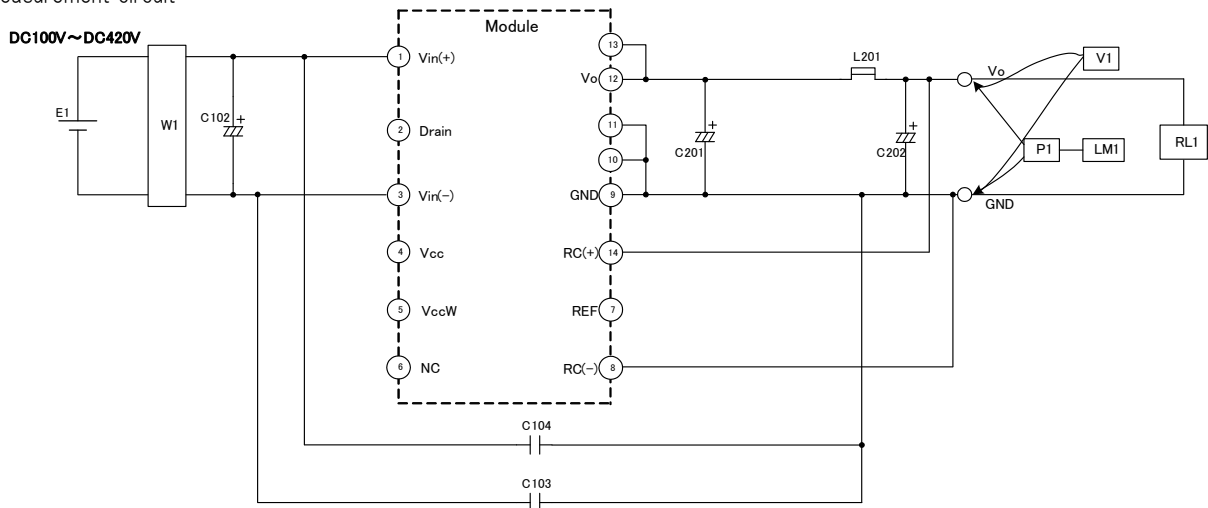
easurement circuit

DC100V～DC420V

Module

E1

W1

C102

1 Vin(+)

2 Drain

3 Vin(−)

4 Vcc

5 VccW

6 NC

13

Vo 12

11

10

GND 9

RC(+) 14

REF 7

RC(−) 8

C201

L201

C202

Vo

GND

V1

P1

LM1

RL1

C104

C103